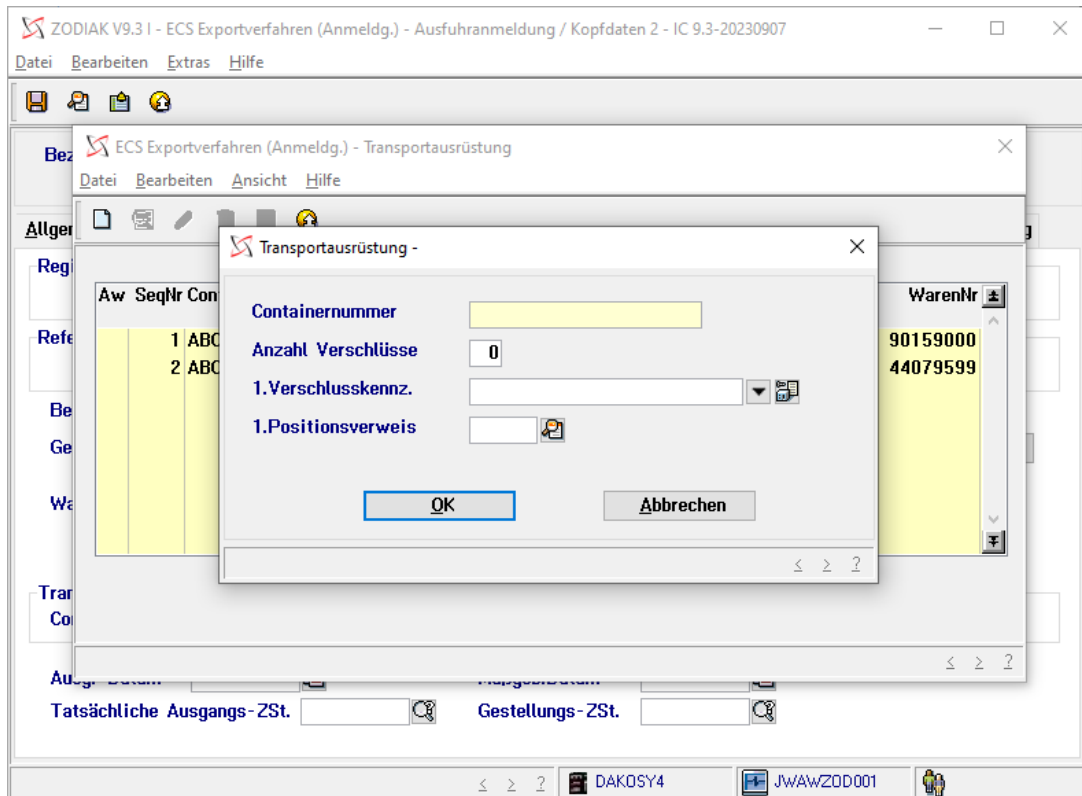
ZODIAK V9.3 I - ECS Exportverfahren (Anmeldg.) - Ausfuhranmeldung / Kopfdaten 2 - IC 9.3-20230907

Datei Bearbeiten Extras Hilfe

Bez

Allger

Regi

Refe

Be

Ge

Wa

Trar

Co

ECS Exportverfahren (Anmeldg.) - Transportausrüstung

Datei Bearbeiten Ansicht Hilfe

| Aw | SeqNr | Con | WarenNr |
|---|---|---|---|
| | 1 | ABC | 90159000 |
| | 2 | ABC | 44079599 |

Transportausrüstung -

Containernummer

Anzahl Verschlüsse 0

1.Verschlusskennz.

1.Positionsverweis

OK

Abbrechen

< > ?

< > ?

Tatsächliche Ausgangs-ZSt.

Gestellungs-ZSt.

< > ? DAKOSY4 JWAWZOD001